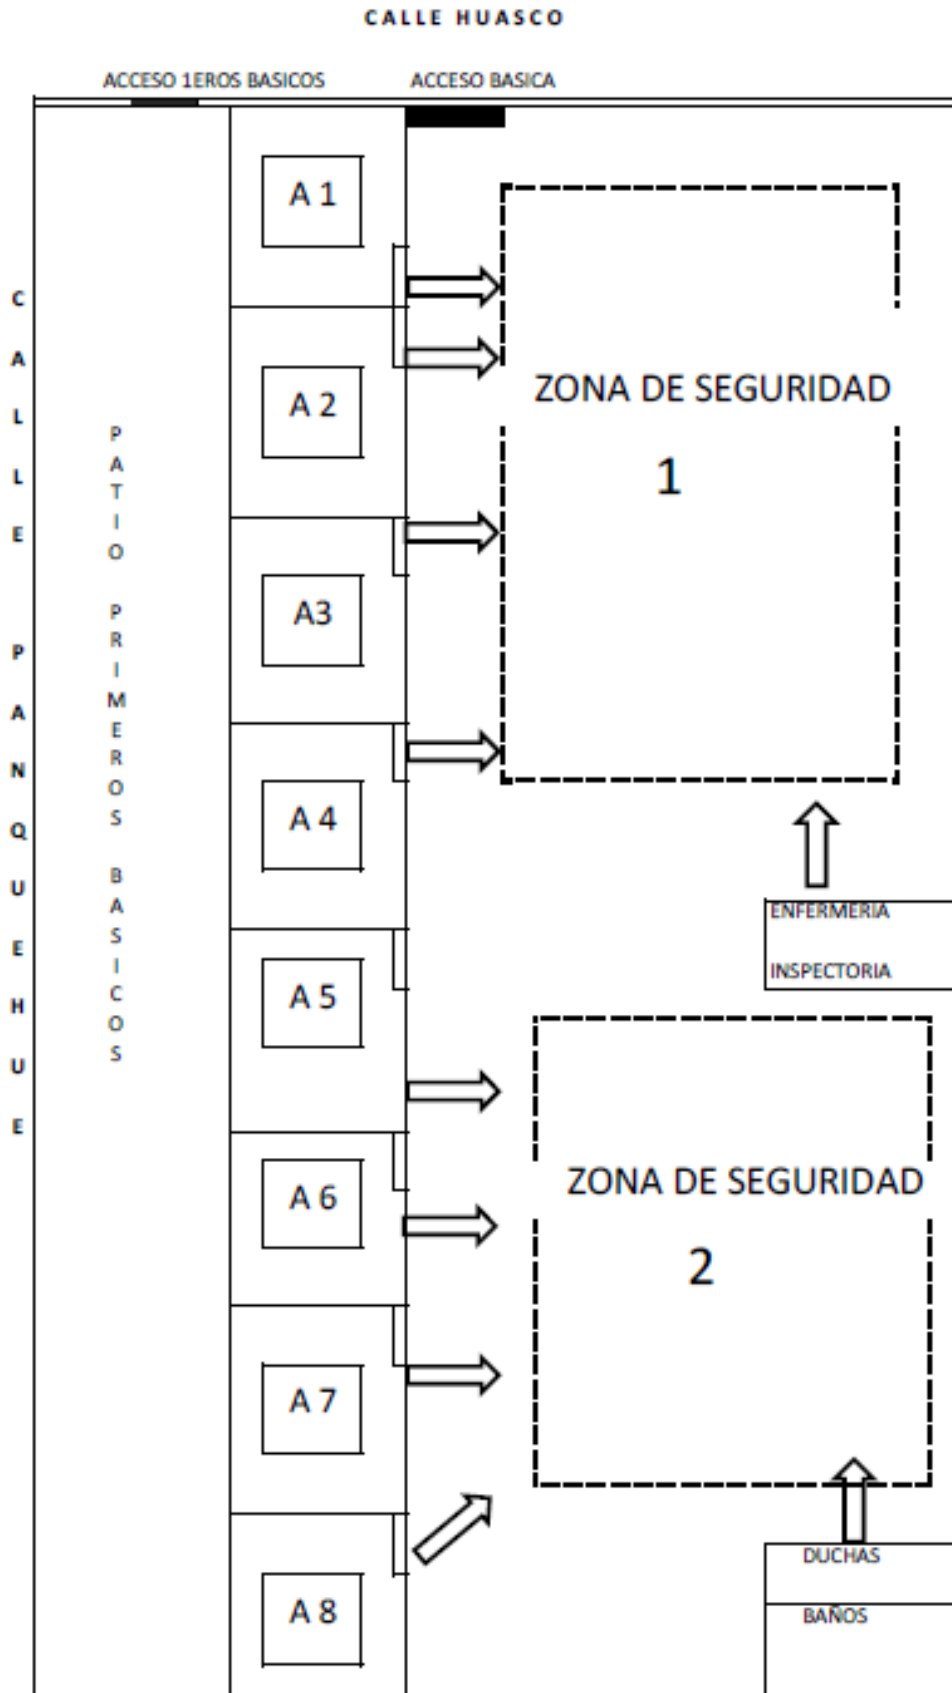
CALLE HUASCO

ACCESO 1EROS BASICOS

ACCESO BASICA

CALLE PANQUEHUE

PATIO PRIMEROS BASICOS

A 1

A 2

A3

A 4

A 5

A 6

A 7

A 8

ZONA DE SEGURIDAD

1

ENFERMERIA

INSPECTORIA

ZONA DE SEGURIDAD

2

DUCHAS

BAÑOS